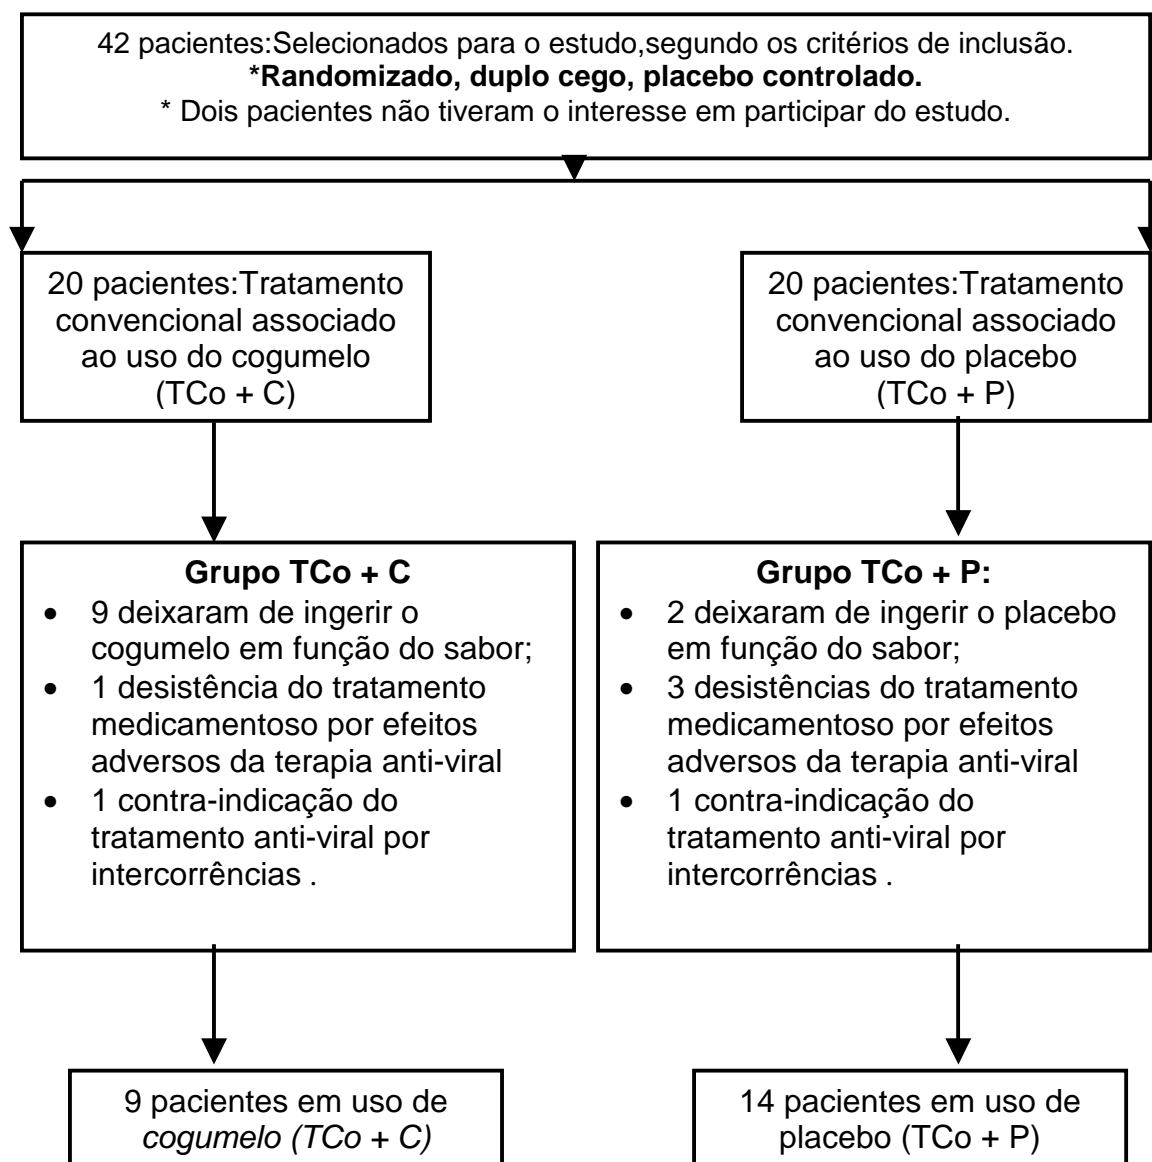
42 pacientes:Selecionados para o estudo,segundo os critérios de inclusão.
**\*Randomizado, duplo cego, placebo controlado.**
\* Dois pacientes não tiveram o interesse em participar do estudo.

20 pacientes:Tratamento convencional associado ao uso do cogumelo (TCo + C)

20 pacientes:Tratamento convencional associado ao uso do placebo (TCo + P)

**Grupo TCo + C**
- 9 deixaram de ingerir o cogumelo em função do sabor;
- 1 desistência do tratamento medicamentoso por efeitos adversos da terapia anti-viral
- 1 contra-indicação do tratamento anti-viral por intercorrências .

**Grupo TCo + P:**
- 2 deixaram de ingerir o placebo em função do sabor;
- 3 desistências do tratamento medicamentoso por efeitos adversos da terapia anti-viral
- 1 contra-indicação do tratamento anti-viral por intercorrências .

9 pacientes em uso de *cogumelo (TCo + C)*

14 pacientes em uso de placebo (TCo + P)